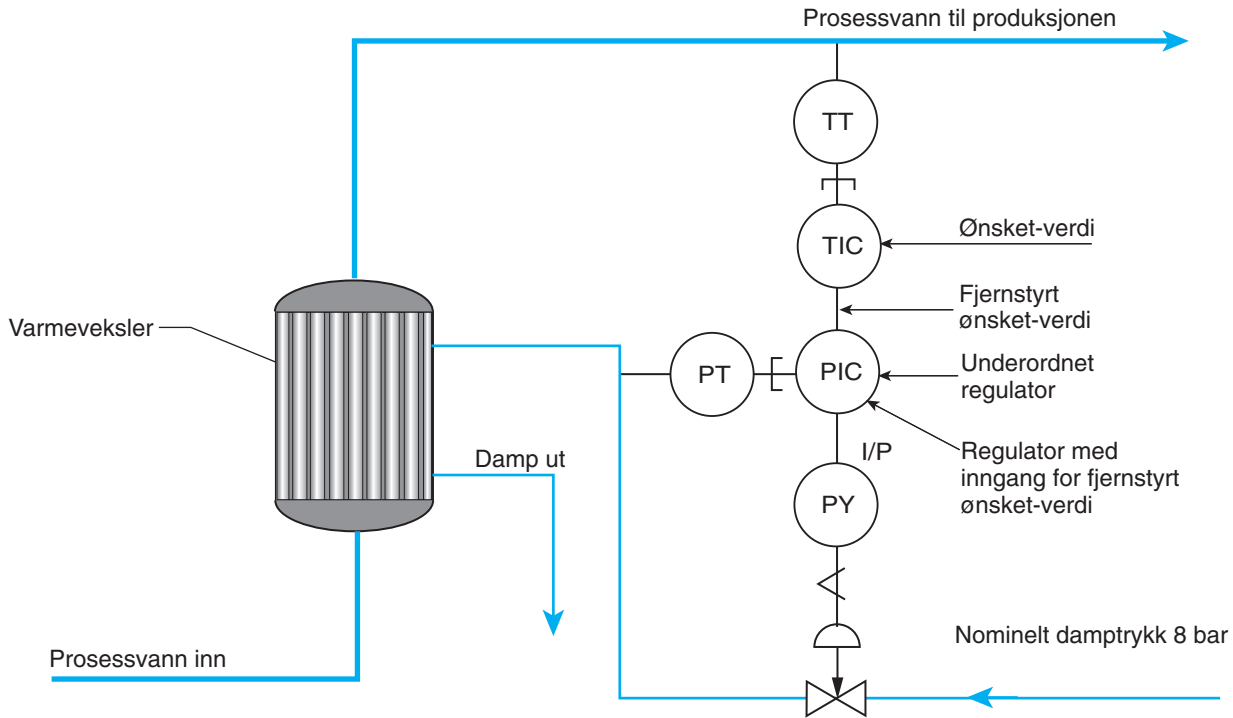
Prosessvann til produksjonen

TT

TIC

Ønsket-verdi

Fjernstyrt ønsket-verdi

Varmeveksler

PT

PIC

Underordnet regulator

I/P

Regulator med inngang for fjernstyrt ønsket-verdi

Damp ut

PY

Nominelt damptrykk 8 bar

Prosessvann inn